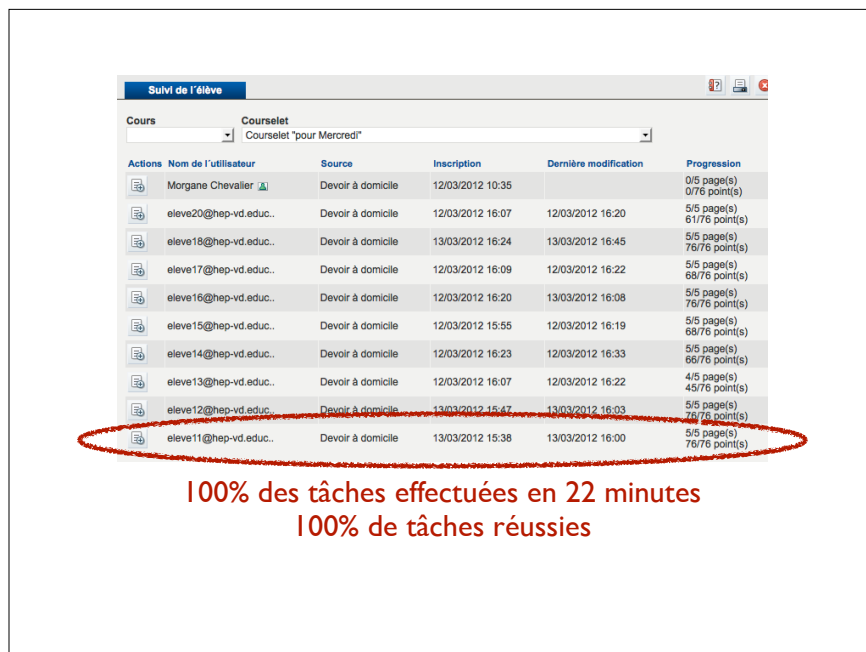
Suivi de l´élève

Cours

Courselet

Courselet "pour Mercredi"

| Actions | Nom de l´utilisateur | Source | Inscription | Dernière modification | Progression |
|---|---|---|---|---|---|
| | Morgane Chevalier | Devoir à domicile | 12/03/2012 10:35 | | 0/5 page(s) 0/76 point(s) |
| | eleve20@hep-vd.educ.. | Devoir à domicile | 12/03/2012 16:07 | 12/03/2012 16:20 | 5/5 page(s) 61/76 point(s) |
| | eleve18@hep-vd.educ.. | Devoir à domicile | 13/03/2012 16:24 | 13/03/2012 16:45 | 5/5 page(s) 76/76 point(s) |
| | eleve17@hep-vd.educ.. | Devoir à domicile | 12/03/2012 16:09 | 12/03/2012 16:22 | 5/5 page(s) 68/76 point(s) |
| | eleve16@hep-vd.educ.. | Devoir à domicile | 12/03/2012 16:20 | 13/03/2012 16:08 | 5/5 page(s) 76/76 point(s) |
| | eleve15@hep-vd.educ.. | Devoir à domicile | 12/03/2012 15:55 | 12/03/2012 16:19 | 5/5 page(s) 68/76 point(s) |
| | eleve14@hep-vd.educ.. | Devoir à domicile | 12/03/2012 16:23 | 12/03/2012 16:33 | 5/5 page(s) 66/76 point(s) |
| | eleve13@hep-vd.educ.. | Devoir à domicile | 12/03/2012 16:07 | 12/03/2012 16:22 | 4/5 page(s) 45/76 point(s) |
| | eleve12@hep-vd.educ.. | Devoir à domicile | 13/03/2012 15:47 | 13/03/2012 16:03 | 5/5 page(s) 76/76 point(s) |
| | eleve11@hep-vd.educ.. | Devoir à domicile | 13/03/2012 15:38 | 13/03/2012 16:00 | 5/5 page(s) 76/76 point(s) |

100% des tâches effectuées en 22 minutes
100% de tâches réussies